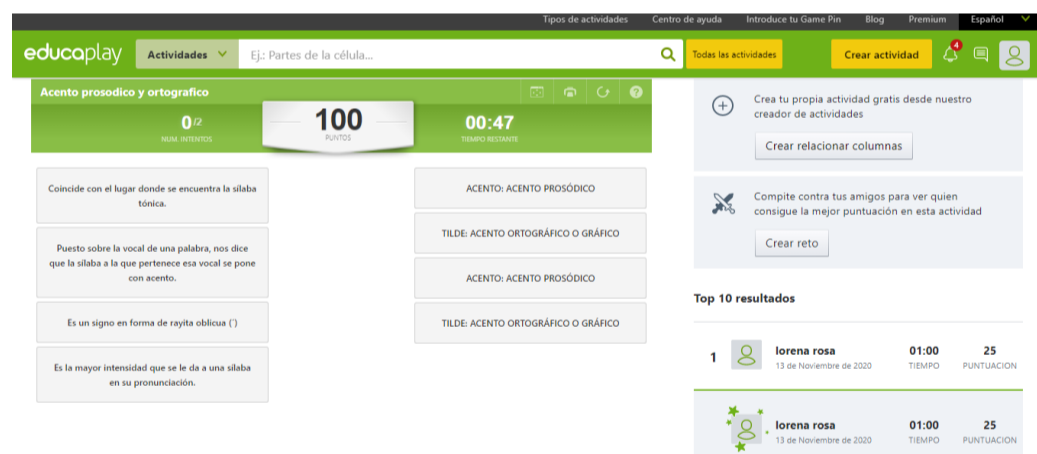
Tipos de actividades Centro de ayuda Introduce tu Game Pin Blog Premium Español

educaplay Actividades Ej.: Partes de la célula... Todas las actividades Crear actividad 4

Acento prosodico y ortografico

0/2
NUM. INTENTOS

100
PUNTOS

00:47
TIEMPO RESTANTE

Coincide con el lugar donde se encuentra la sílaba tónica.

Puesto sobre la vocal de una palabra, nos dice que la sílaba a la que pertenece esa vocal se pone con acento.

Es un signo en forma de rayita oblicua (´)

Es la mayor intensidad que se le da a una sílaba en su pronunciación.

ACENTO: ACENTO PROSÓDICO

TILDE: ACENTO ORTOGRÁFICO O GRÁFICO

ACENTO: ACENTO PROSÓDICO

TILDE: ACENTO ORTOGRÁFICO O GRÁFICO

Crea tu propia actividad gratis desde nuestro creador de actividades

Crear relacionar columnas

Compite contra tus amigos para ver quien consigue la mejor puntuación en esta actividad

Crear reto

Top 10 resultados

| 1 | lorena rosa 13 de Noviembre de 2020 | 01:00 TIEMPO | 25 PUNTUACION |
|---|---|---|---|
| | lorena rosa 13 de Noviembre de 2020 | 01:00 TIEMPO | 25 PUNTUACION |